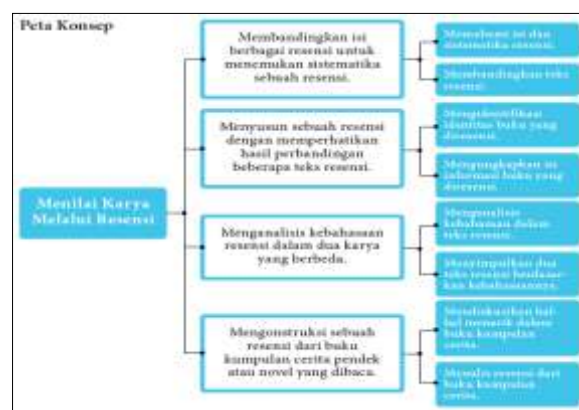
Peta Konsep

Menilai Karya Melalui Resensi

Membandingkan isi berbagai resensi untuk menemukan sistematika sebuah resensi.

Menelaah isi dan sistematika resensi.

Membandingkan teks resensi.

Menyusun sebuah resensi dengan memperhatikan hasil perbandingan beberapa teks resensi.

Mengidentifikasi identitas buku yang diresensi.

Mengungkapkan isi informasi buku yang diresensi.

Menganalisis kebahasaan resensi dalam dua karya yang berbeda.

Menganalisis kebahasaan dalam teks resensi.

Menyimpulkan dua teks resensi berdasarkan kebahasaannya.

Mengonstruksi sebuah resensi dari buku kumpulan cerita pendek atau novel yang dibaca.

Mendaftarkan hal-hal menarik dalam buku kumpulan cerita.

Menulis resensi dari buku kumpulan cerita.